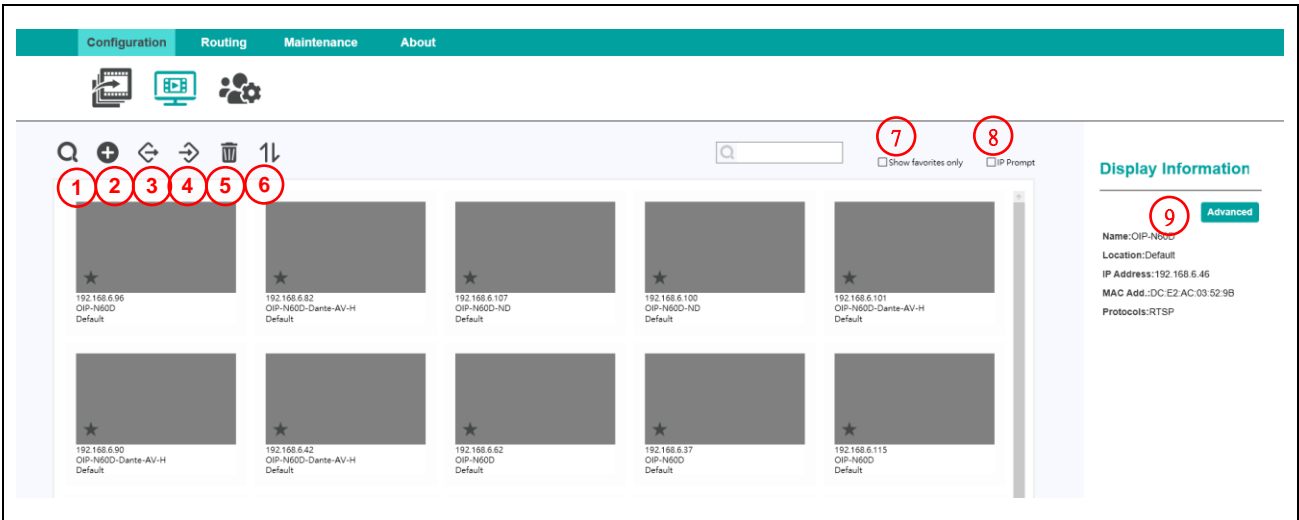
Configuration Routing Maintenance About

1 2 3 4 5 6

7 Show favorites only

8 IP Prompt

★ 192.168.6.96 OIP-N60D Default

★ 192.168.6.82 OIP-N60D-Dante-AV-H Default

★ 192.168.6.107 OIP-N60D-ND Default

★ 192.168.6.100 OIP-N60D-ND Default

★ 192.168.6.101 OIP-N60D-Dante-AV-H Default

★ 192.168.6.90 OIP-N60D-Dante-AV-H Default

★ 192.168.6.42 OIP-N60D-Dante-AV-H Default

★ 192.168.6.62 OIP-N60D Default

★ 192.168.6.37 OIP-N60D Default

★ 192.168.6.115 OIP-N60D Default

Display Information

9 Advanced

Name:OIP-N60D

Location:Default

IP Address:192.168.6.46

MAC Add.:DC:E2:AC:03:52:9B

Protocols:RTSP